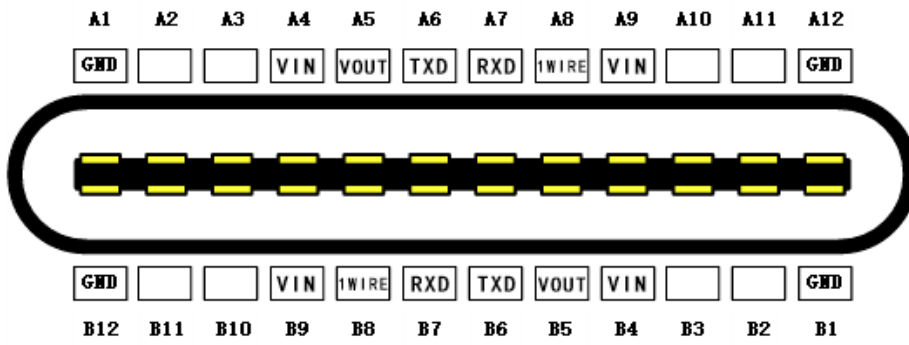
| A1 | A2 | A3 | A4 | A5 | A6 | A7 | A8 | A9 | A10 | A11 | A12 |
|---|---|---|---|---|---|---|---|---|---|---|---|
| GND | | | VIN | VOUT | TXD | RXD | 1WIRE | VIN | | | GND |
| GND | | | VIN | 1WIRE | RXD | TXD | VOUT | VIN | | | GND |
| B12 | B11 | B10 | B9 | B8 | B7 | B6 | B5 | B4 | B3 | B2 | B1 |